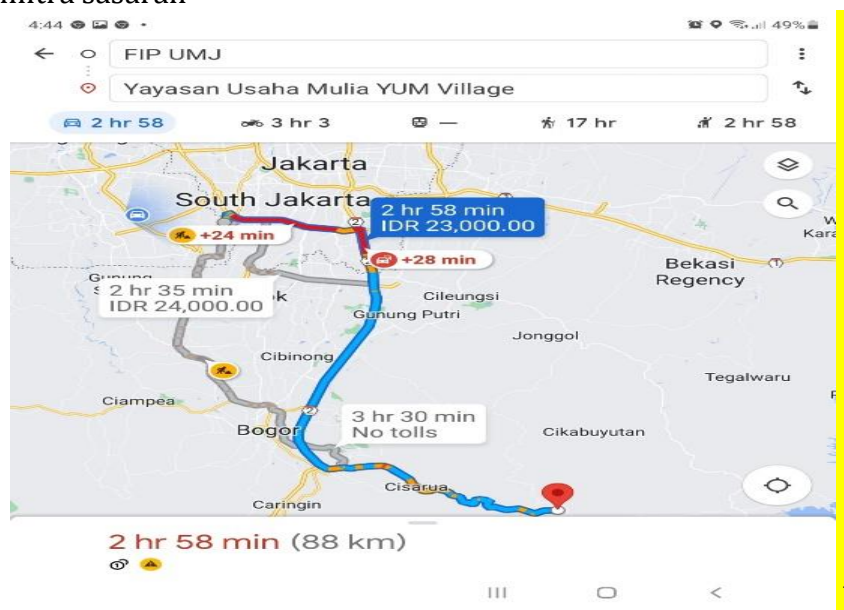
mitra sasaran

4:44 49%

FIP UMJ

Yayasan Usaha Mulia YUM Village

2 hr 58 3 hr 3 — 17 hr 2 hr 58

Jakarta

South Jakarta

2 hr 58 min
IDR 23,000.00

+24 min

+28 min

Bekasi Regency

Gunung

2 hr 35 min
IDR 24,000.00

ok

Cileungsi

Gunung Putri

Jonggol

Cibinong

Tegalwaru

Ciampea

3 hr 30 min
No tolls

Bogor

Cikabuyutan

Cisarua

Caringin

W

Kara

2 hr 58 min (88 km)